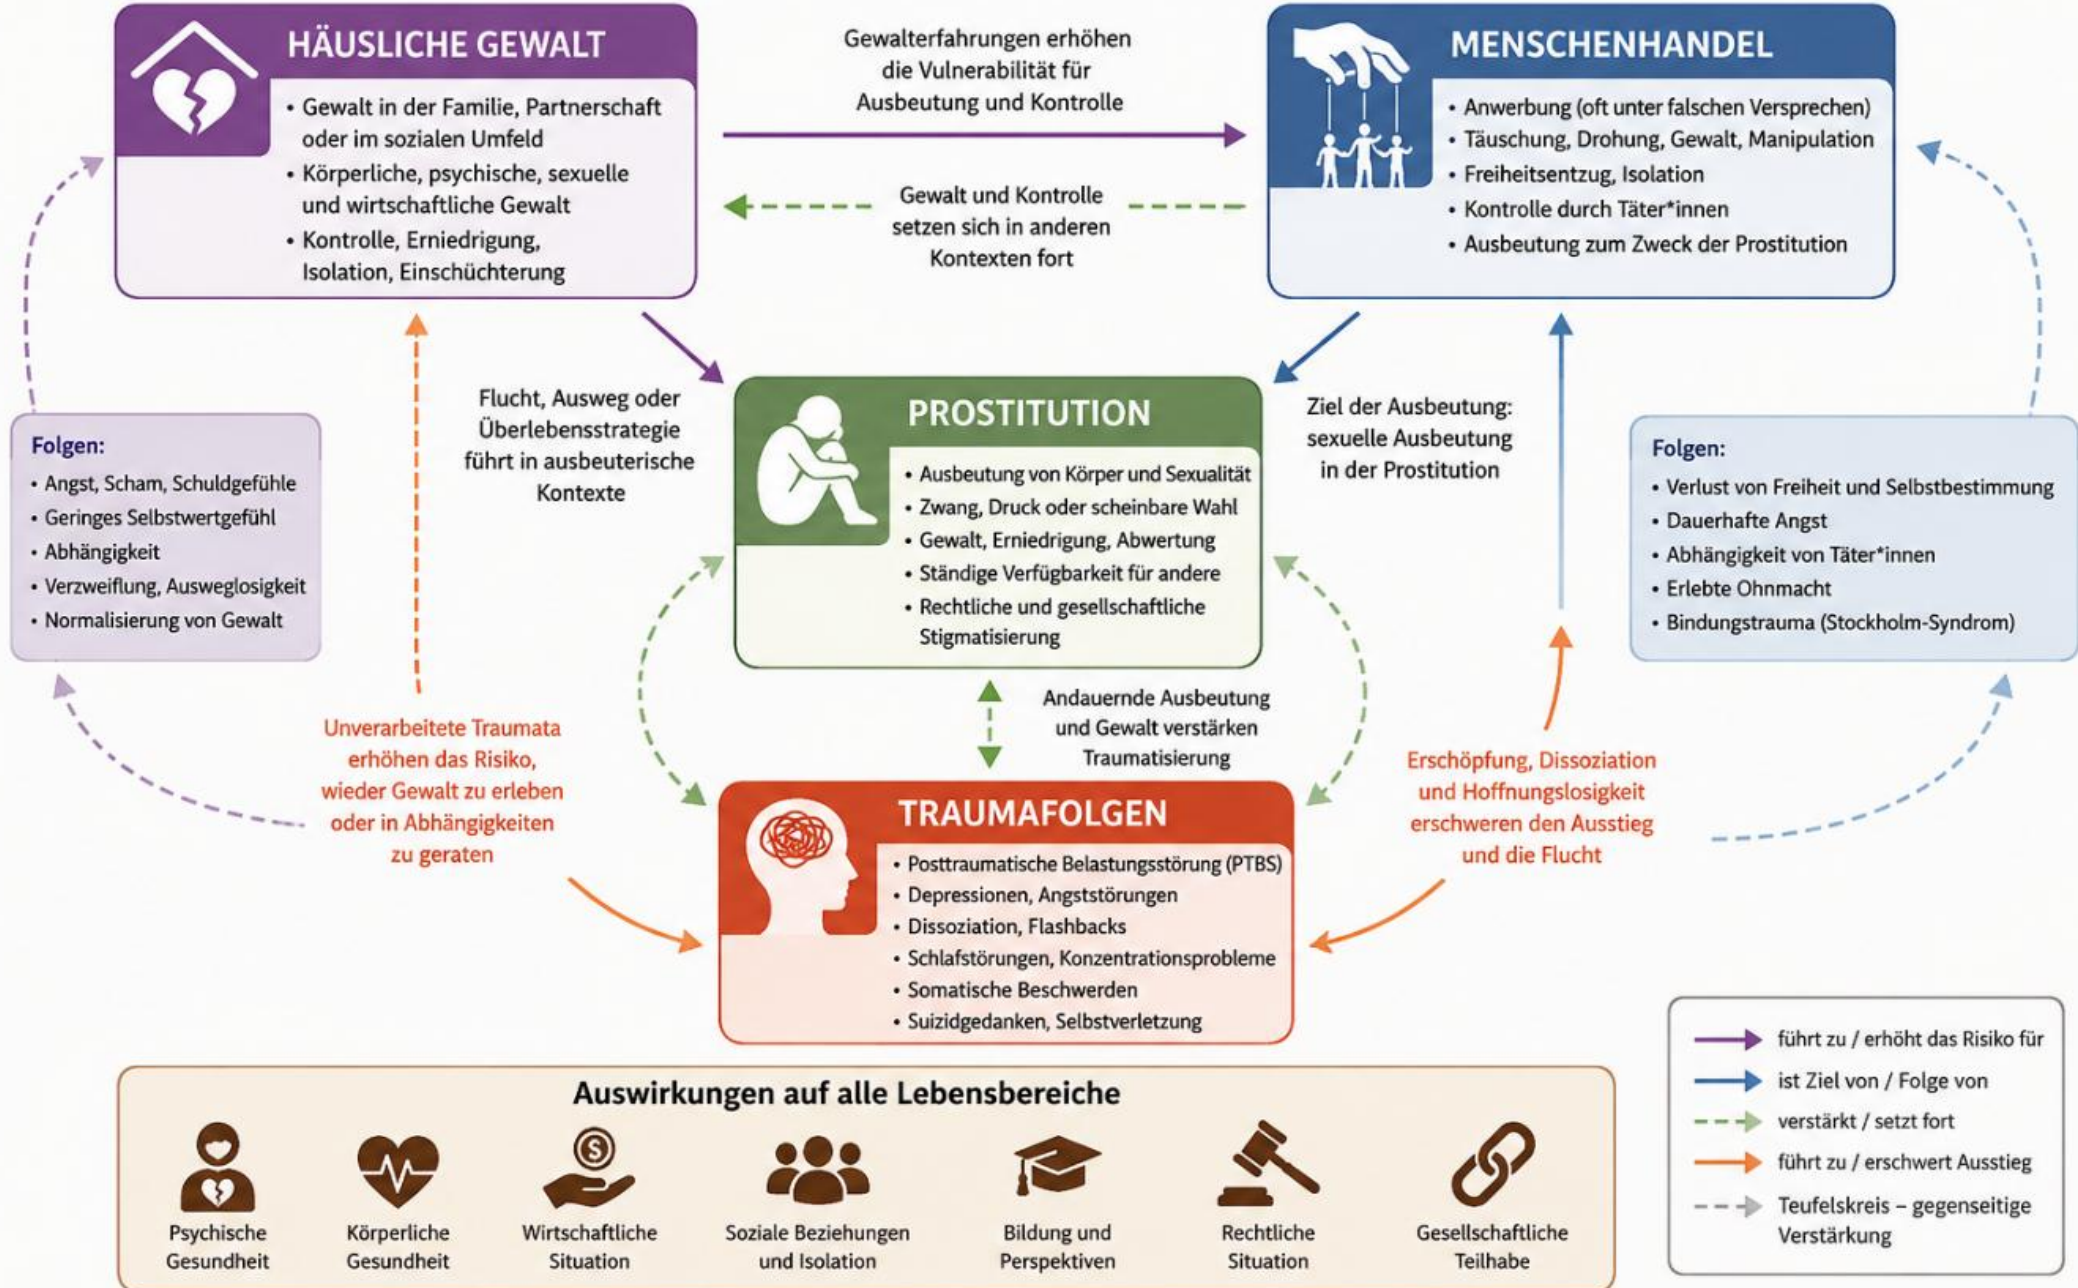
HÄUSLICHE GEWALT
• Gewalt in der Familie, Partnerschaft oder im sozialen Umfeld
• Körperliche, psychische, sexuelle und wirtschaftliche Gewalt
• Kontrolle, Erniedrigung, Isolation, Einschüchterung

Gewalterfahrungen erhöhen die Vulnerabilität für Ausbeutung und Kontrolle

Gewalt und Kontrolle setzen sich in anderen Kontexten fort

MENSCHENHANDEL
• Anwerbung (oft unter falschen Versprechen)
• Täuschung, Drohung, Gewalt, Manipulation
• Freiheitsentzug, Isolation
• Kontrolle durch Täter*innen
• Ausbeutung zum Zweck der Prostitution

Folgen:
• Angst, Scham, Schuldgefühle
• Geringes Selbstwertgefühl
• Abhängigkeit
• Verzweiflung, Ausweglosigkeit
• Normalisierung von Gewalt

Flucht, Ausweg oder Überlebensstrategie führt in ausbeuterische Kontexte

PROSTITUTION
• Ausbeutung von Körper und Sexualität
• Zwang, Druck oder scheinbare Wahl
• Gewalt, Erniedrigung, Abwertung
• Ständige Verfügbarkeit für andere
• Rechtliche und gesellschaftliche Stigmatisierung

Ziel der Ausbeutung: sexuelle Ausbeutung in der Prostitution

Folgen:
• Verlust von Freiheit und Selbstbestimmung
• Dauerhafte Angst
• Abhängigkeit von Täter*innen
• Erlebte Ohnmacht
• Bindungstrauma (Stockholm-Syndrom)

Andauernde Ausbeutung und Gewalt verstärken Traumatisierung

Unverarbeitete Traumata erhöhen das Risiko, wieder Gewalt zu erleben oder in Abhängigkeiten zu geraten

Erschöpfung, Dissoziation und Hoffnungslosigkeit erschweren den Ausstieg und die Flucht

TRAUMAFOLGEN
• Posttraumatische Belastungsstörung (PTBS)
• Depressionen, Angststörungen
• Dissoziation, Flashbacks
• Schlafstörungen, Konzentrationsprobleme
• Somatische Beschwerden
• Suizidgedanken, Selbstverletzung

Auswirkungen auf alle Lebensbereiche
Psychische Gesundheit
Körperliche Gesundheit
Wirtschaftliche Situation
Soziale Beziehungen und Isolation
Bildung und Perspektiven
Rechtliche Situation
Gesellschaftliche Teilhabe

führt zu / erhöht das Risiko für
ist Ziel von / Folge von
verstärkt / setzt fort
führt zu / erschwert Ausstieg
Teufelskreis – gegenseitige Verstärkung